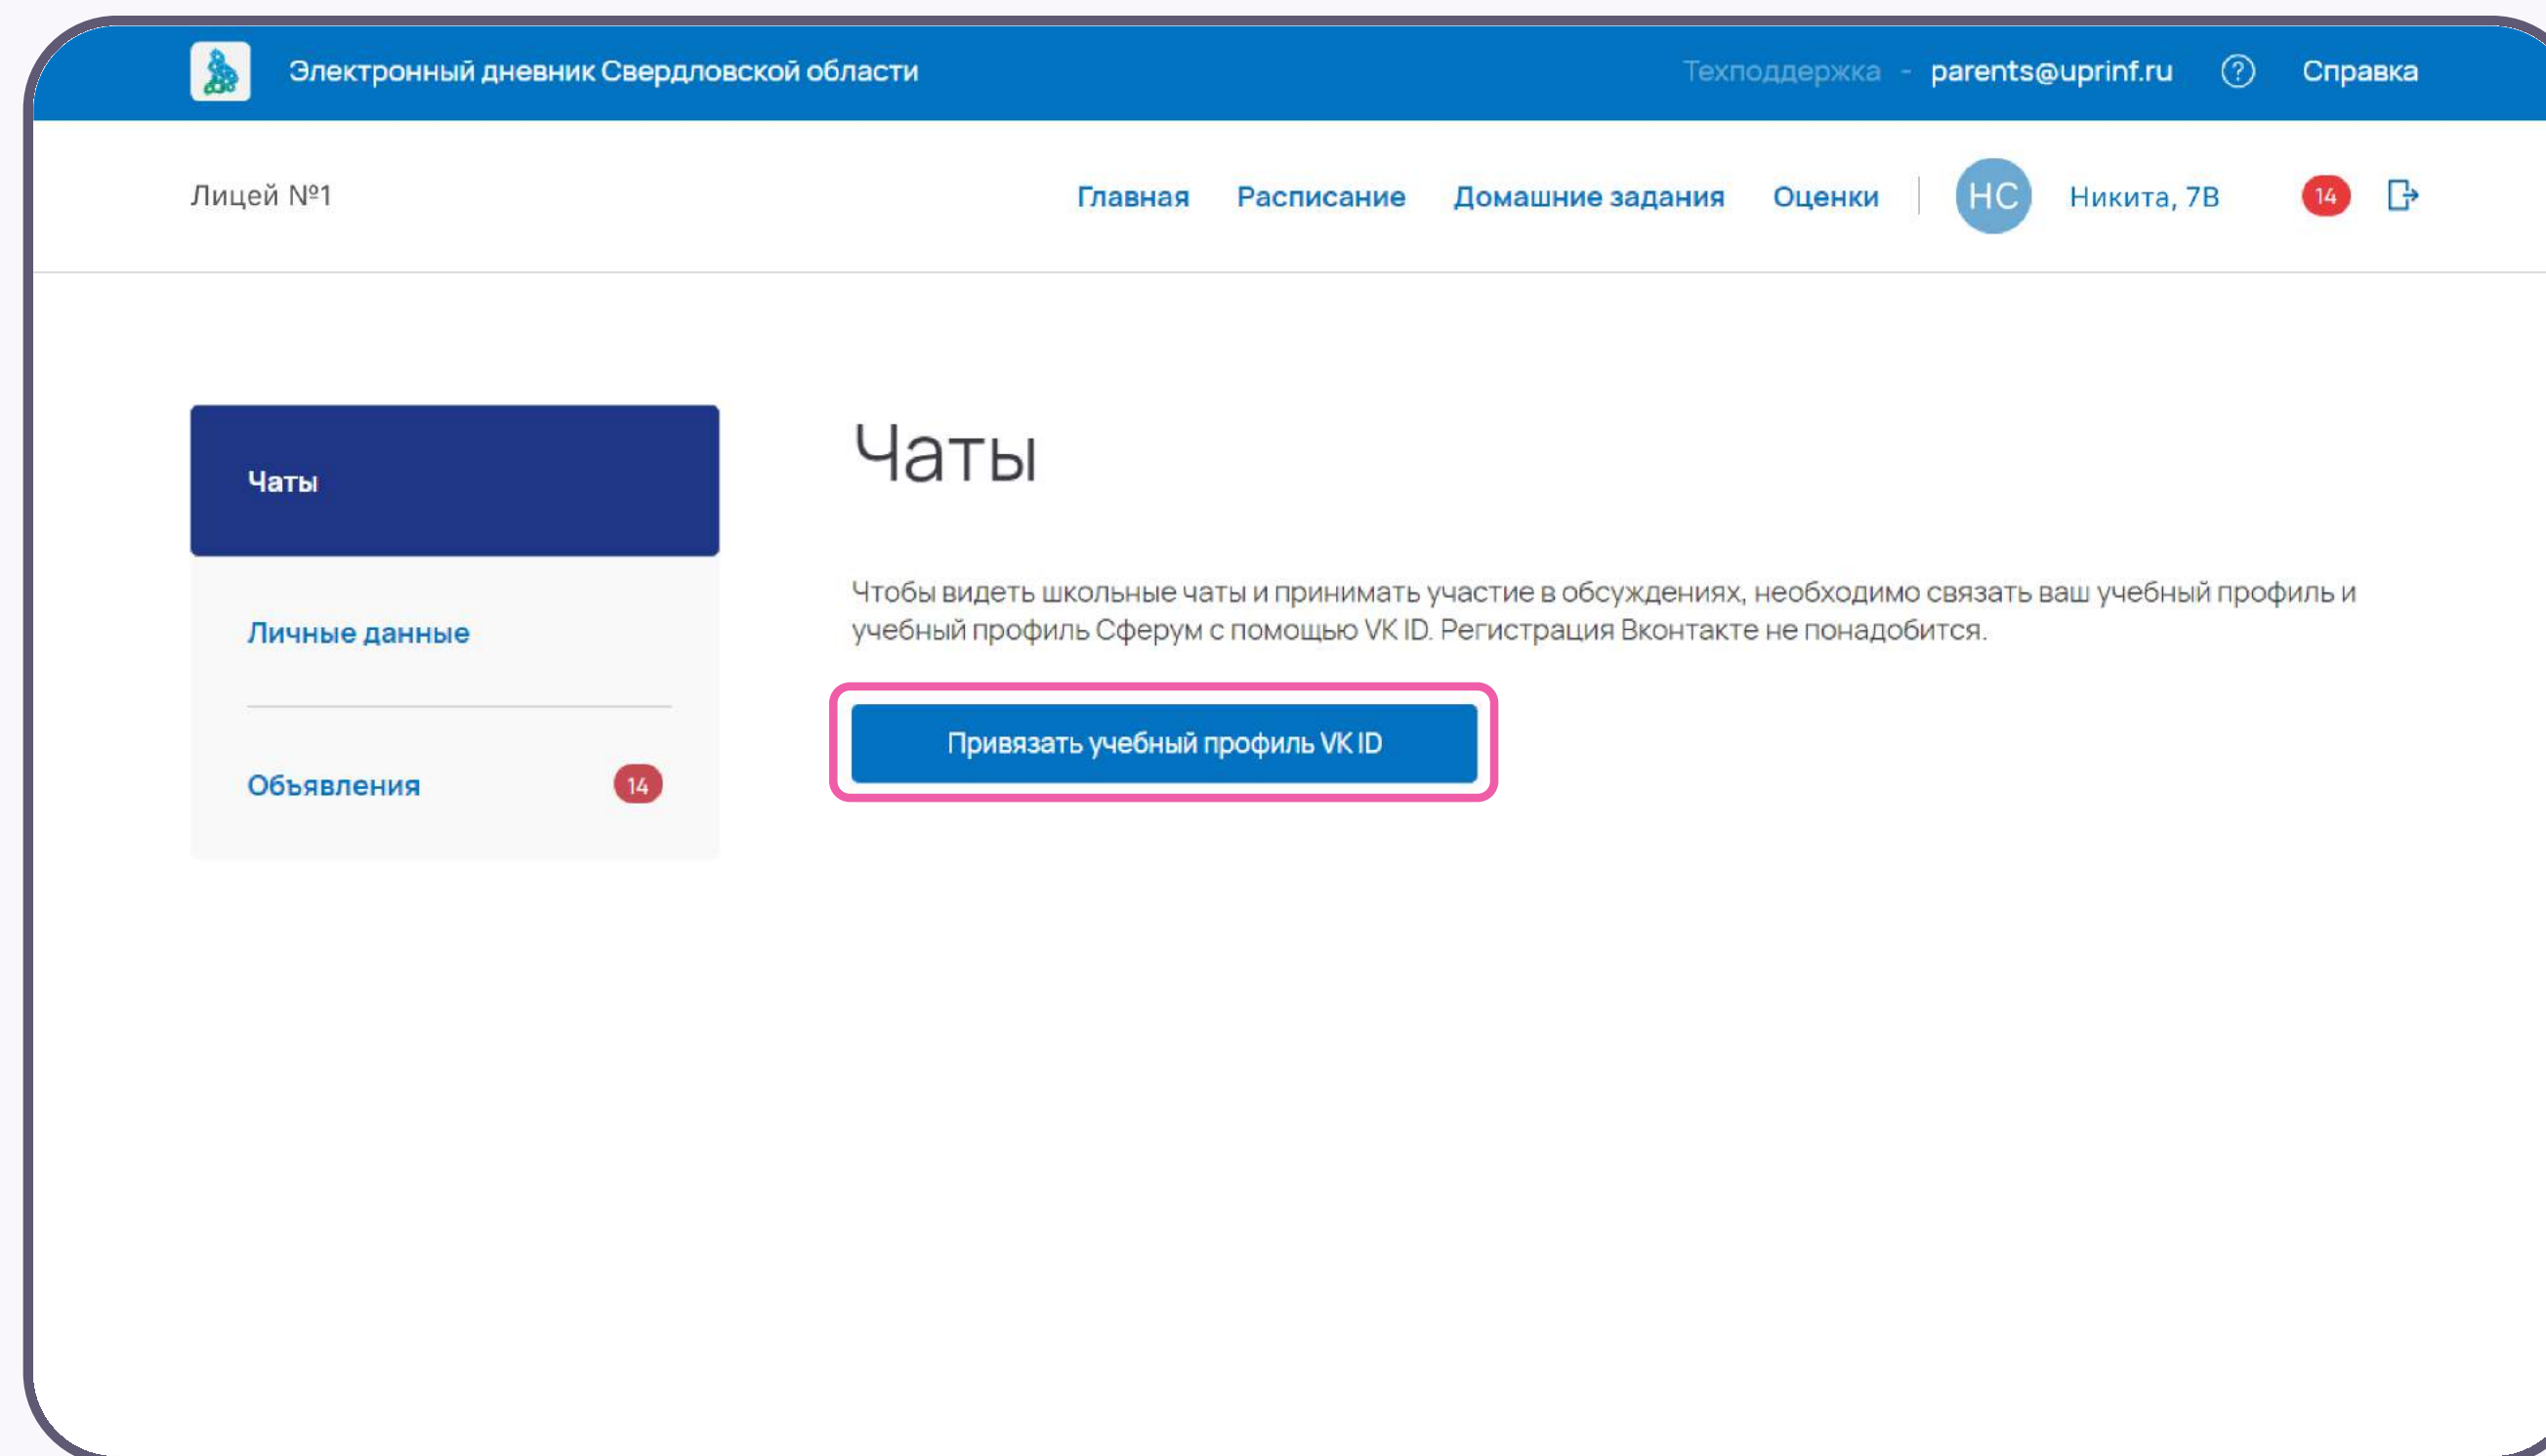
Электронный дневник Свердловской области

Техподдержка - parents@uprinf.ru

Справка

Лицей №1

Главная Расписание Домашние задания Оценки

НС

Никита, 7В

14

Чаты

Личные данные

Объявления 14

Чаты

Чтобы видеть школьные чаты и принимать участие в обсуждениях, необходимо связать ваш учебный профиль и учебный профиль Сферум с помощью VK ID. Регистрация Вконтакте не понадобится.

Привязать учебный профиль VK ID